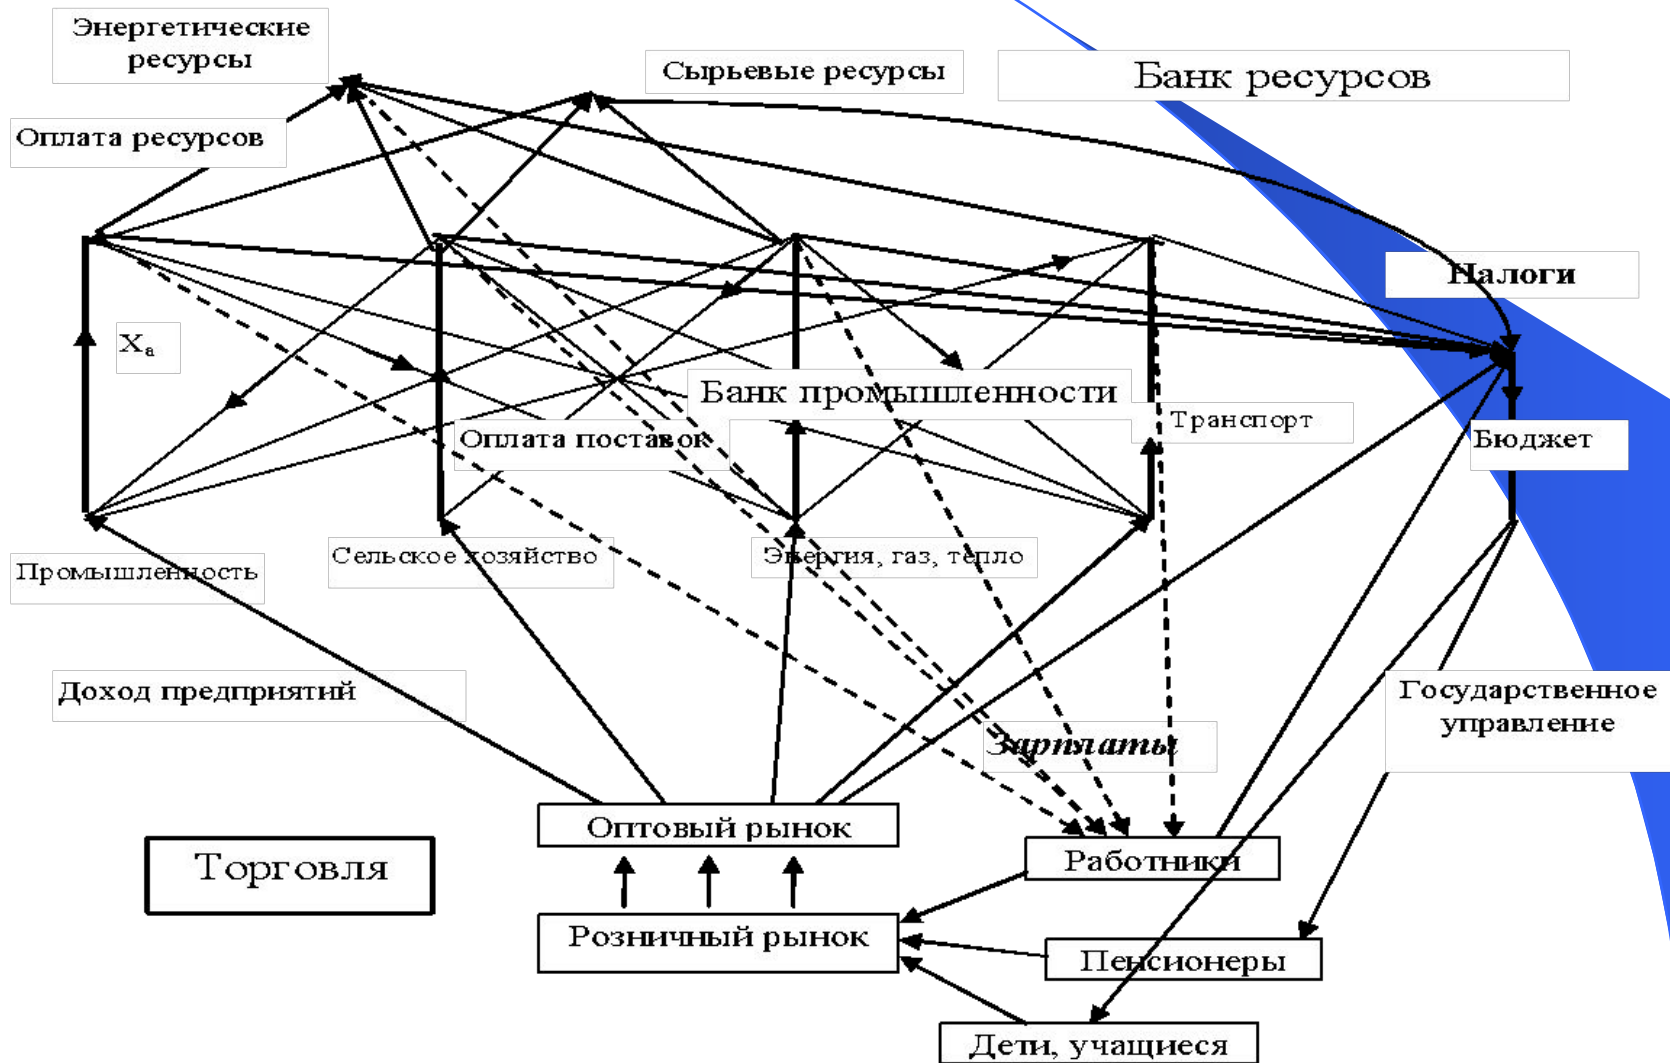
Энергетические ресурсы

Сырьевые ресурсы

Банк ресурсов

Оплата ресурсов

Налоги

$X_a$

Банк промышленности

Транспорт

Оплата поставок

Бюджет

Промышленность

Сельское хозяйство

Энергия, газ, тепло

Доход предприятий

Государственное управление

Зарплаты

Оптовый рынок

Торговля

Работники

Розничный рынок

Пенсионеры

Дети, учащиеся